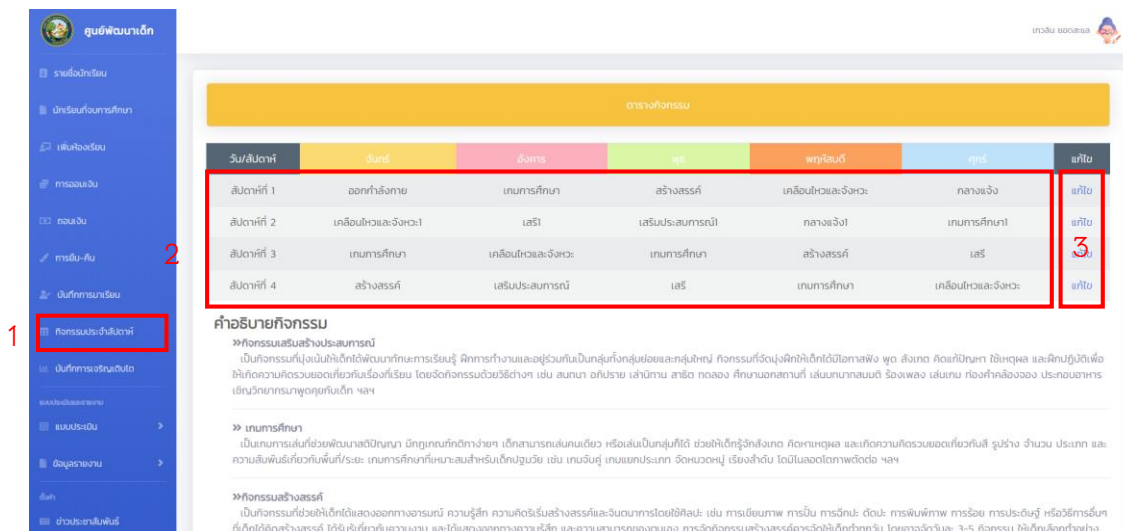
ศูนย์พัฒนาเด็ก

รายชื่อนักเรียน
นักเรียนทั้งหมดการศึกษา
เพิ่มห้องเรียน
การออมเงิน
ถอนเงิน
การยืม-คืน
บันทึกการมาเรียน
กิจกรรมประจำสัปดาห์
บันทึกการเจริญเติบโต
แบบประเมิน
ข้อมูลรายงาน
ข่าวประชาสัมพันธ์

เทวลิน ยอดสะแล

ตารางกิจกรรม

| วัน/สัปดาห์ | จันทร์ | อังคาร | พุธ | พฤหัสบดี | ศุกร์ | แก้ไข |
|---|---|---|---|---|---|---|
| สัปดาห์ที่ 1 | ออกกำลังกาย | เกมการศึกษา | สร้างสรรค์ | เคลื่อนไหวและจังหวะ | กลางแจ้ง | แก้ไข |
| สัปดาห์ที่ 2 | เคลื่อนไหวและจังหวะ1 | เสรี1 | เสริมประสบการณ์1 | กลางแจ้ง1 | เกมการศึกษา1 | แก้ไข |
| สัปดาห์ที่ 3 | เกมการศึกษา | เคลื่อนไหวและจังหวะ | เกมการศึกษา | สร้างสรรค์ | เสรี | แก้ไข |
| สัปดาห์ที่ 4 | สร้างสรรค์ | เสริมประสบการณ์ | เสรี | เกมการศึกษา | เคลื่อนไหวและจังหวะ | แก้ไข |

1
2
3

คำอธิบายกิจกรรม

>>กิจกรรมเสริมสร้างประสบการณ์
เป็นกิจกรรมที่มุ่งเน้นให้เด็กได้พัฒนาทักษะการเรียนรู้ ฝึกการทำงานและอยู่ร่วมกันเป็นกลุ่มทั้งกลุ่มย่อยและกลุ่มใหญ่ กิจกรรมที่จัดมุ่งฝึกให้เด็กได้มีโอกาสฟัง พูด สังเกต คิดแก้ปัญหา ใช้เหตุผล และฝึกปฏิบัติเพื่อให้เกิดความคิดรวบยอดเกี่ยวกับเรื่องที่เรียน โดยจัดกิจกรรมด้วยวิธีต่างๆ เช่น สนทนา อภิปราย เล่านิทาน สาธิต ทดลอง ศึกษานอกสถานที่ เล่นบทบาทสมมติ ร้องเพลง เล่นเกม ท่องคำคล้องจอง ประกอบอาหาร เชิญวิทยากรมาพูดคุยกับเด็ก ฯลฯ

>> เกมการศึกษา
เป็นเกมการเล่นที่ช่วยพัฒนาสติปัญญา มีกฎเกณฑ์กติกาง่ายๆ เด็กสามารถเล่นคนเดียว หรือเล่นเป็นกลุ่มก็ได้ ช่วยให้เด็กรู้จักสังเกต คิดหาเหตุผล และเกิดความคิดรวบยอดเกี่ยวกับสี รูปร่าง จำนวน ประเภท และความสัมพันธ์เกี่ยวกับพื้นที่/ระยะ เกมการศึกษาที่เหมาะสมสำหรับเด็กปฐมวัย เช่น เกมจับคู่ เกมแยกประเภท จัดหมวดหมู่ เรียงลำดับ โดมิโนลอตโตภาพตัดต่อ ฯลฯ

>>กิจกรรมสร้างสรรค์
เป็นกิจกรรมที่ช่วยให้เด็กได้แสดงออกทางอารมณ์ ความรู้สึก ความคิดริเริ่มสร้างสรรค์และจินตนาการโดยใช้ศิลปะ เช่น การเขียนภาพ การปั้น การฉีกปะ ตัดปะ การพิมพ์ภาพ การร้อย การประดิษฐ์ หรือวิธีการอื่นๆ ที่เด็กได้คิดสร้างสรรค์ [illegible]